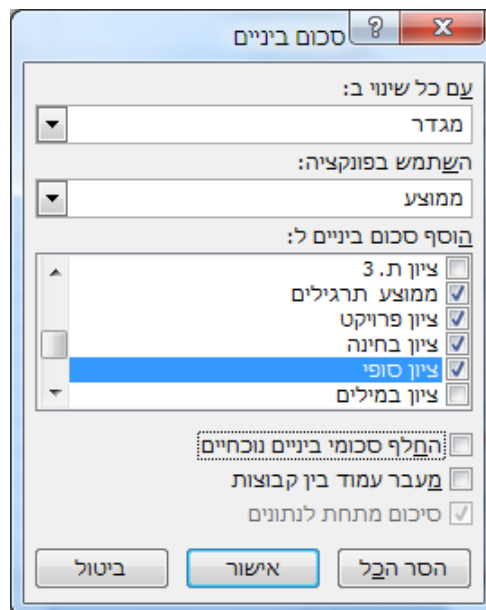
סכום ביניים
?
X
עם כל שינוי ב:
מגדר
השתמש בפונקציה:
ממוצע
הוסף סכום ביניים ל:
ציון ת. 3
ממוצע תרגילים
ציון פרויקט
ציון בחינה
ציון סופי
ציון במילים
החלף סכומי ביניים נוכחיים
מעבר עמוד בין קבוצות
סיכום מתחת לנתונים
הסר הכל
אישור
ביטול